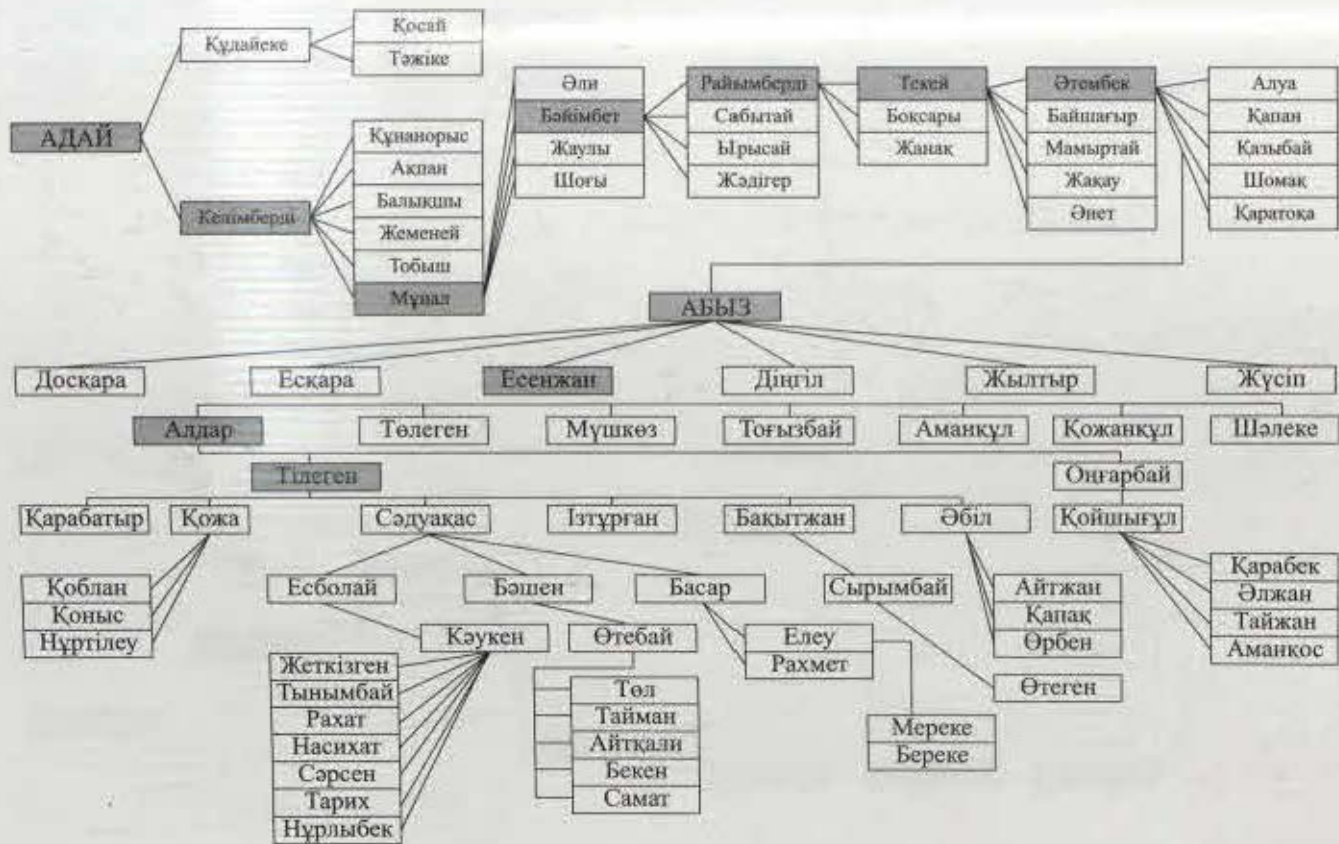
АДАЙ

Құдайеке
Қосай
Тәжіке

Келімберді
Құнанорыс
Ақпан
Балықшы
Жеменей
Тобыш
Мұнал

Әли
Бәйімбет
Жаулы
Шоғы

Райымберді
Сабытай
Ырысай
Жәдігер

Текей
Боқсары
Жанақ

Өтембек
Байшағыр
Мамыртай
Жақау
Әнет

Алуа
Қапан
Қазыбай
Шомақ
Қаратоқа

АБЫЗ

Досқара
Есқара
Есенжан
Дінгіл
Жылтыр
Жүсіп

Алдар
Төлеген
Мүшкөз
Тоғызбай
Аманқұл
Қожанқұл
Шәлеке

Тілеген
Оңғарбай

Қарабатыр
Қожа
Сәдуақас
Ізтұрған
Бақытжан
Әбіл
Қойшығұл

Қоблан
Қоныс
Нұртілеу

Есболай
Бәшен
Басар
Сырымбай

Айтжан
Қапақ
Өрбен

Қарабек
Әлжан
Тайжан
Аманқос

Кәукен
Өтебай
Елеу
Рахмет

Өтеген

Жеткізген
Тынымбай
Рахат
Насихат
Сәрсен
Тарих
Нұрлыбек

Төл
Тайман
Айтқали
Бекен
Самат

Мереке
Береке